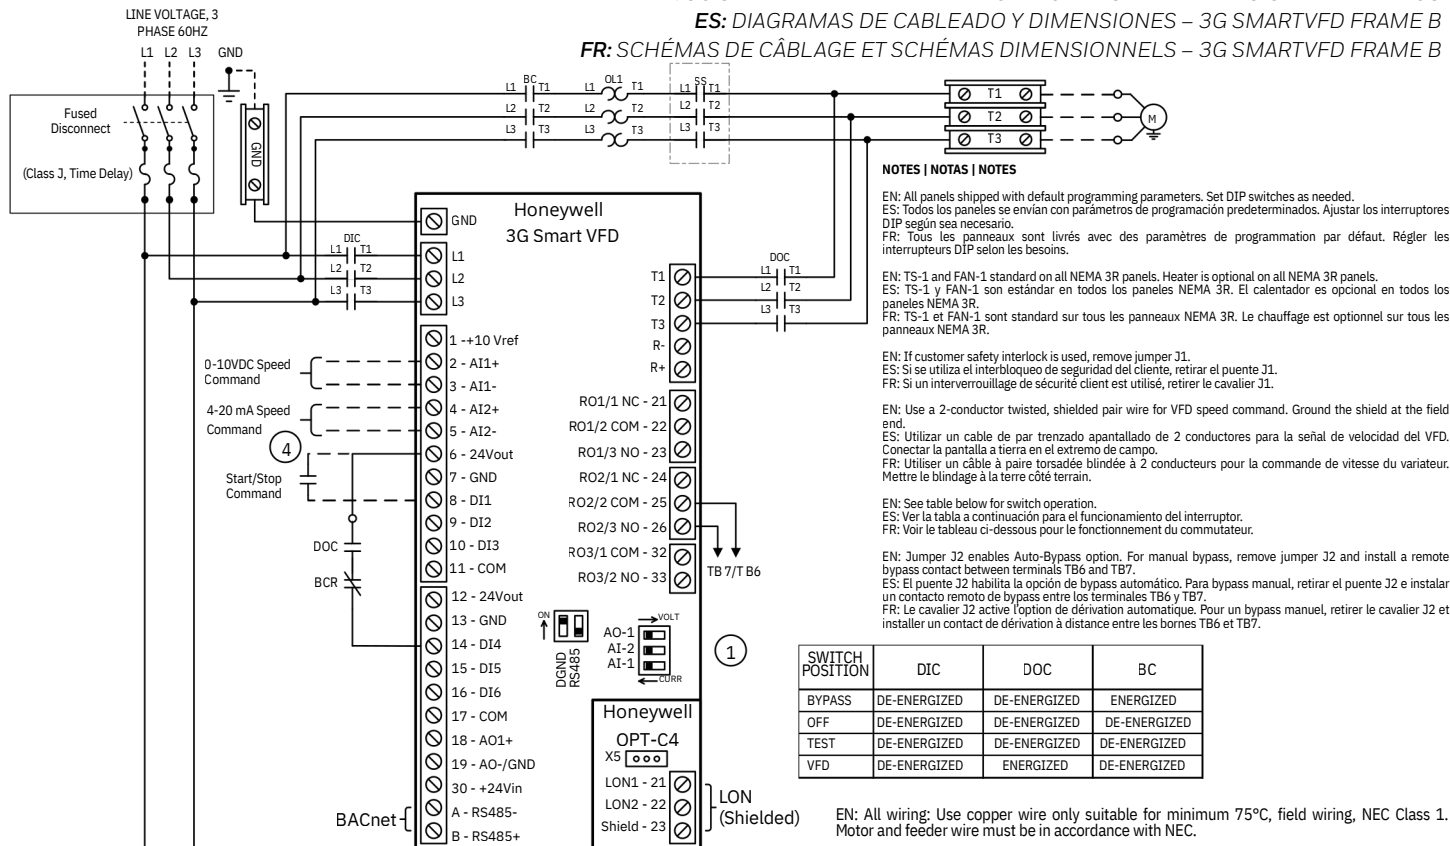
ES: DIAGRAMAS DE CABLEADO Y DIMENSIONES – 3G SMARTVFD FRAME B
FR: SCHÉMAS DE CÂBLAGE ET SCHÉMAS DIMENSIONNELS – 3G SMARTVFD FRAME B

LINE VOLTAGE, 3 PHASE 60HZ
L1 L2 L3 GND

Fused Disconnect
(Class J, Time Delay)

GND

BC L1 T1 L2 T2 L3 T3
OL1 L1 T1 L2 T2 L3 T3
SS L1 T1 L2 T2 L3 T3
T1 T2 T3
M

Honeywell
3G Smart VFD

GND
DIC L1 T1 L2 T2 L3 T3
L1
L2
L3
1 - +10 Vref
2 - AI1+
3 - AI1-
4 - AI2+
5 - AI2-
6 - 24Vout
7 - GND
8 - DI1
9 - DI2
10 - DI3
11 - COM
12 - 24Vout
13 - GND
14 - DI4
15 - DI5
16 - DI6
17 - COM
18 - AO1+
19 - AO-/GND
30 - +24Vin
A - RS485-
B - RS485+

0-10VDC Speed Command
4-20 mA Speed Command
4
Start/Stop Command
DOC
BCR
BACnet

T1
T2
T3
R-
R+
DOC L1 T1 L2 T2 L3 T3
RO1/1 NC - 21
RO1/2 COM - 22
RO1/3 NO - 23
RO2/1 NC - 24
RO2/2 COM - 25
RO2/3 NO - 26
RO3/1 COM - 32
RO3/2 NO - 33
TB 7/T B6

ON
DGND RS485
VOLT
AO-1
AI-2
AI-1
CURR
1

Honeywell
OPT-C4
X5
LON1 - 21
LON2 - 22
Shield - 23
LON (Shielded)

NOTES | NOTAS | NOTES

EN: All panels shipped with default programming parameters. Set DIP switches as needed.
ES: Todos los paneles se envían con parámetros de programación predeterminados. Ajustar los interruptores DIP según sea necesario.
FR: Tous les panneaux sont livrés avec des paramètres de programmation par défaut. Régler les interrupteurs DIP selon les besoins.

EN: TS-1 and FAN-1 standard on all NEMA 3R panels. Heater is optional on all NEMA 3R panels.
ES: TS-1 y FAN-1 son estándar en todos los paneles NEMA 3R. El calentador es opcional en todos los paneles NEMA 3R.
FR: TS-1 et FAN-1 sont standard sur tous les panneaux NEMA 3R. Le chauffage est optionnel sur tous les panneaux NEMA 3R.

EN: If customer safety interlock is used, remove jumper J1.
ES: Si se utiliza el interbloqueo de seguridad del cliente, retirar el puente J1.
FR: Si un interverrouillage de sécurité client est utilisé, retirer le cavalier J1.

EN: Use a 2-conductor twisted, shielded pair wire for VFD speed command. Ground the shield at the field end.
ES: Utilizar un cable de par trenzado apantallado de 2 conductores para la señal de velocidad del VFD. Conectar la pantalla a tierra en el extremo de campo.
FR: Utiliser un câble à paire torsadée blindée à 2 conducteurs pour la commande de vitesse du variateur. Mettre le blindage à la terre côté terrain.

EN: See table below for switch operation.
ES: Ver la tabla a continuación para el funcionamiento del interruptor.
FR: Voir le tableau ci-dessous pour le fonctionnement du commutateur.

EN: Jumper J2 enables Auto-Bypass option. For manual bypass, remove jumper J2 and install a remote bypass contact between terminals TB6 and TB7.
ES: El puente J2 habilita la opción de bypass automático. Para bypass manual, retirar el puente J2 e instalar un contacto remoto de bypass entre los terminales TB6 y TB7.
FR: Le cavalier J2 active l'option de dérivation automatique. Pour un bypass manuel, retirer le cavalier J2 et installer un contact de dérivation à distance entre les bornes TB6 et TB7.

| SWITCH POSITION | DIC | DOC | BC |
|---|---|---|---|
| BYPASS | DE-ENERGIZED | DE-ENERGIZED | ENERGIZED |
| OFF | DE-ENERGIZED | DE-ENERGIZED | DE-ENERGIZED |
| TEST | DE-ENERGIZED | DE-ENERGIZED | DE-ENERGIZED |
| VFD | DE-ENERGIZED | ENERGIZED | DE-ENERGIZED |

EN: All wiring: Use copper wire only suitable for minimum 75°C, field wiring, NEC Class 1. Motor and feeder wire must be in accordance with NEC.